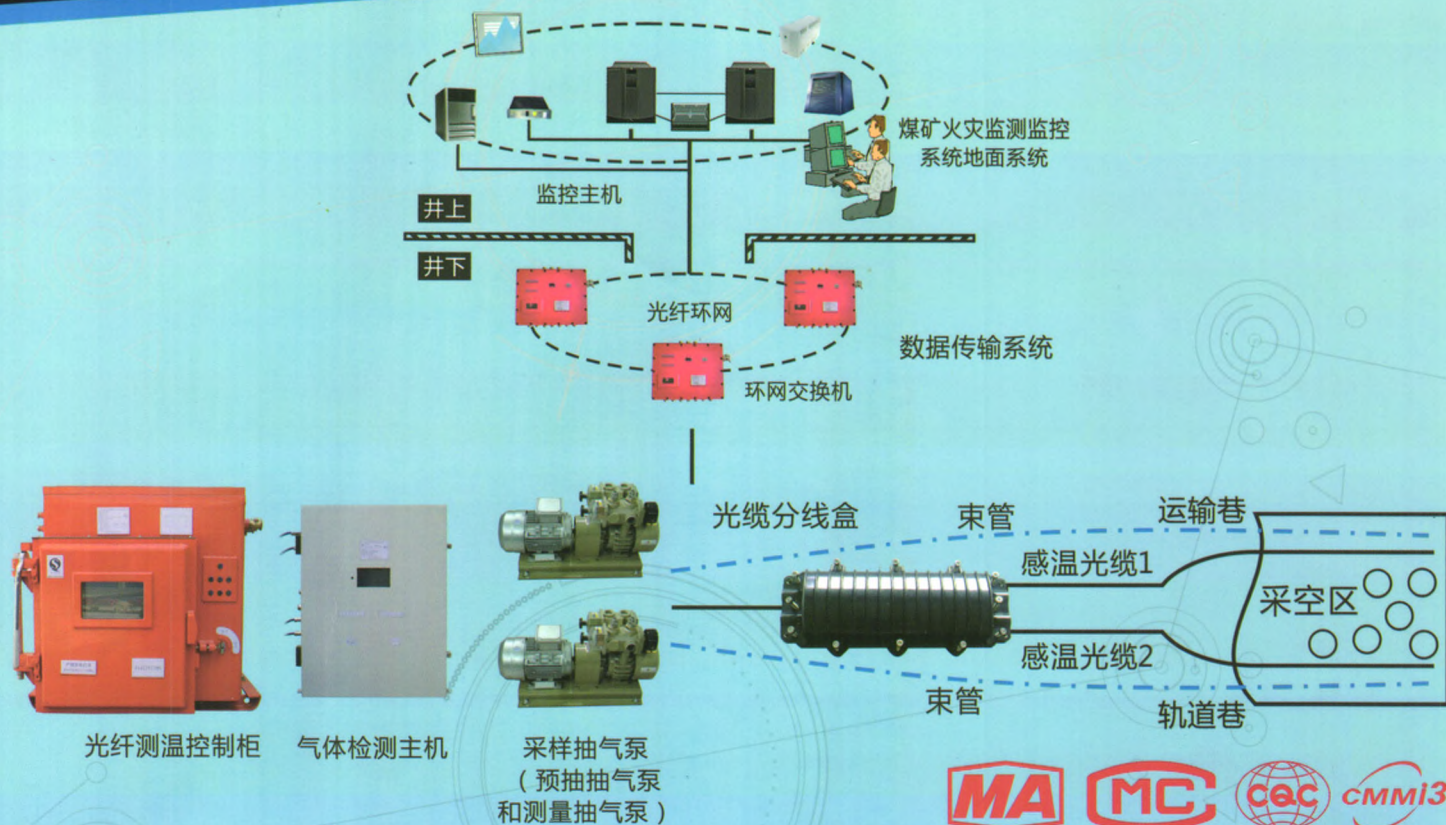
煤矿火灾监测监控系统地面系统

监控主机

井上

井下

光纤环网

数据传输系统

环网交换机

光缆分线盒

束管

运输巷

感温光缆1

采空区

感温光缆2

束管

轨道巷

光纤测温控制柜

气体检测主机

采样抽气泵（预抽抽气泵和测量抽气泵）

MA

MC

CQC

CMMI3